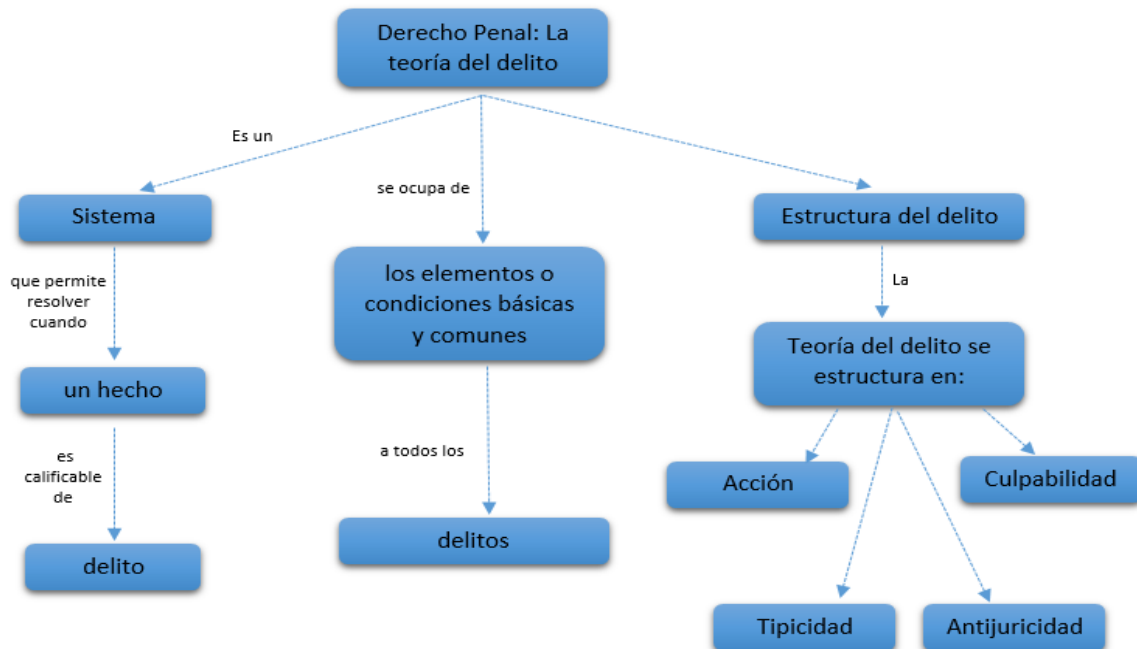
Derecho Penal: La teoría del delito

Es un

Sistema

que permite resolver cuando

un hecho

es calificable de

delito

se ocupa de

los elementos o condiciones básicas y comunes

a todos los

delitos

Estructura del delito

La

Teoría del delito se estructura en:

Acción

Culpabilidad

Tipicidad

Antijuricidad